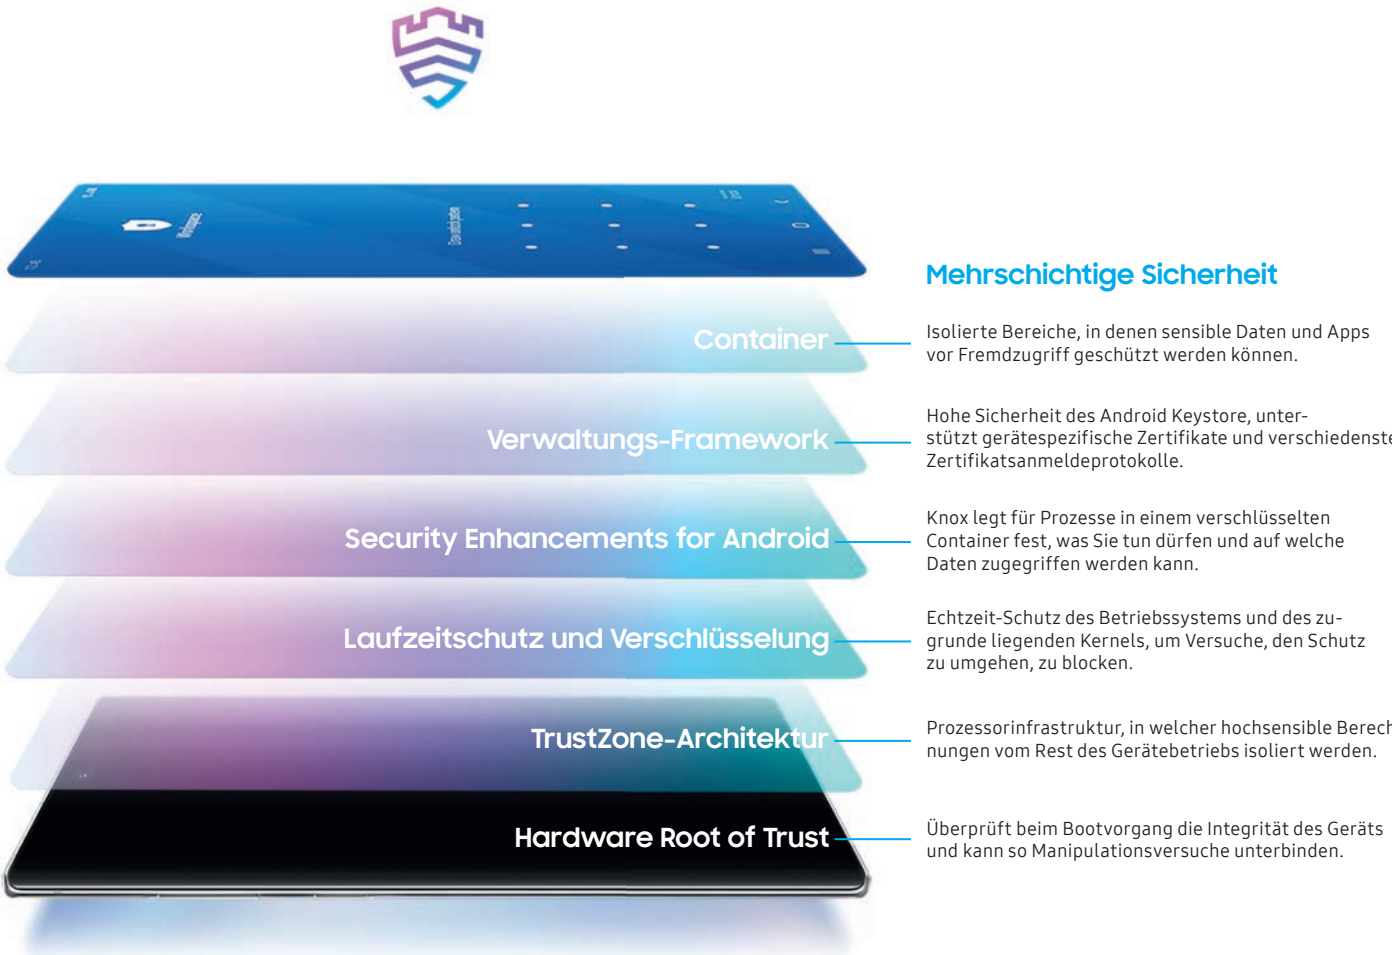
Mehrschichtige Sicherheit

Container

Isolierte Bereiche, in denen sensible Daten und Apps vor Fremdzugriff geschützt werden können.

Verwaltungs-Framework

Hohe Sicherheit des Android Keystore, unterstützt gerätespezifische Zertifikate und verschiedenste Zertifikatsanmeldeprotokolle.

Security Enhancements for Android

Knox legt für Prozesse in einem verschlüsselten Container fest, was Sie tun dürfen und auf welche Daten zugegriffen werden kann.

Laufzeitschutz und Verschlüsselung

Echtzeit-Schutz des Betriebssystems und des zugrunde liegenden Kernels, um Versuche, den Schutz zu umgehen, zu blocken.

TrustZone-Architektur

Prozessorinfrastruktur, in welcher hochsensible Berech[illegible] nungen vom Rest des Gerätebetriebs isoliert werden.

Hardware Root of Trust

Überprüft beim Bootvorgang die Integrität des Geräts und kann so Manipulationsversuche unterbinden.